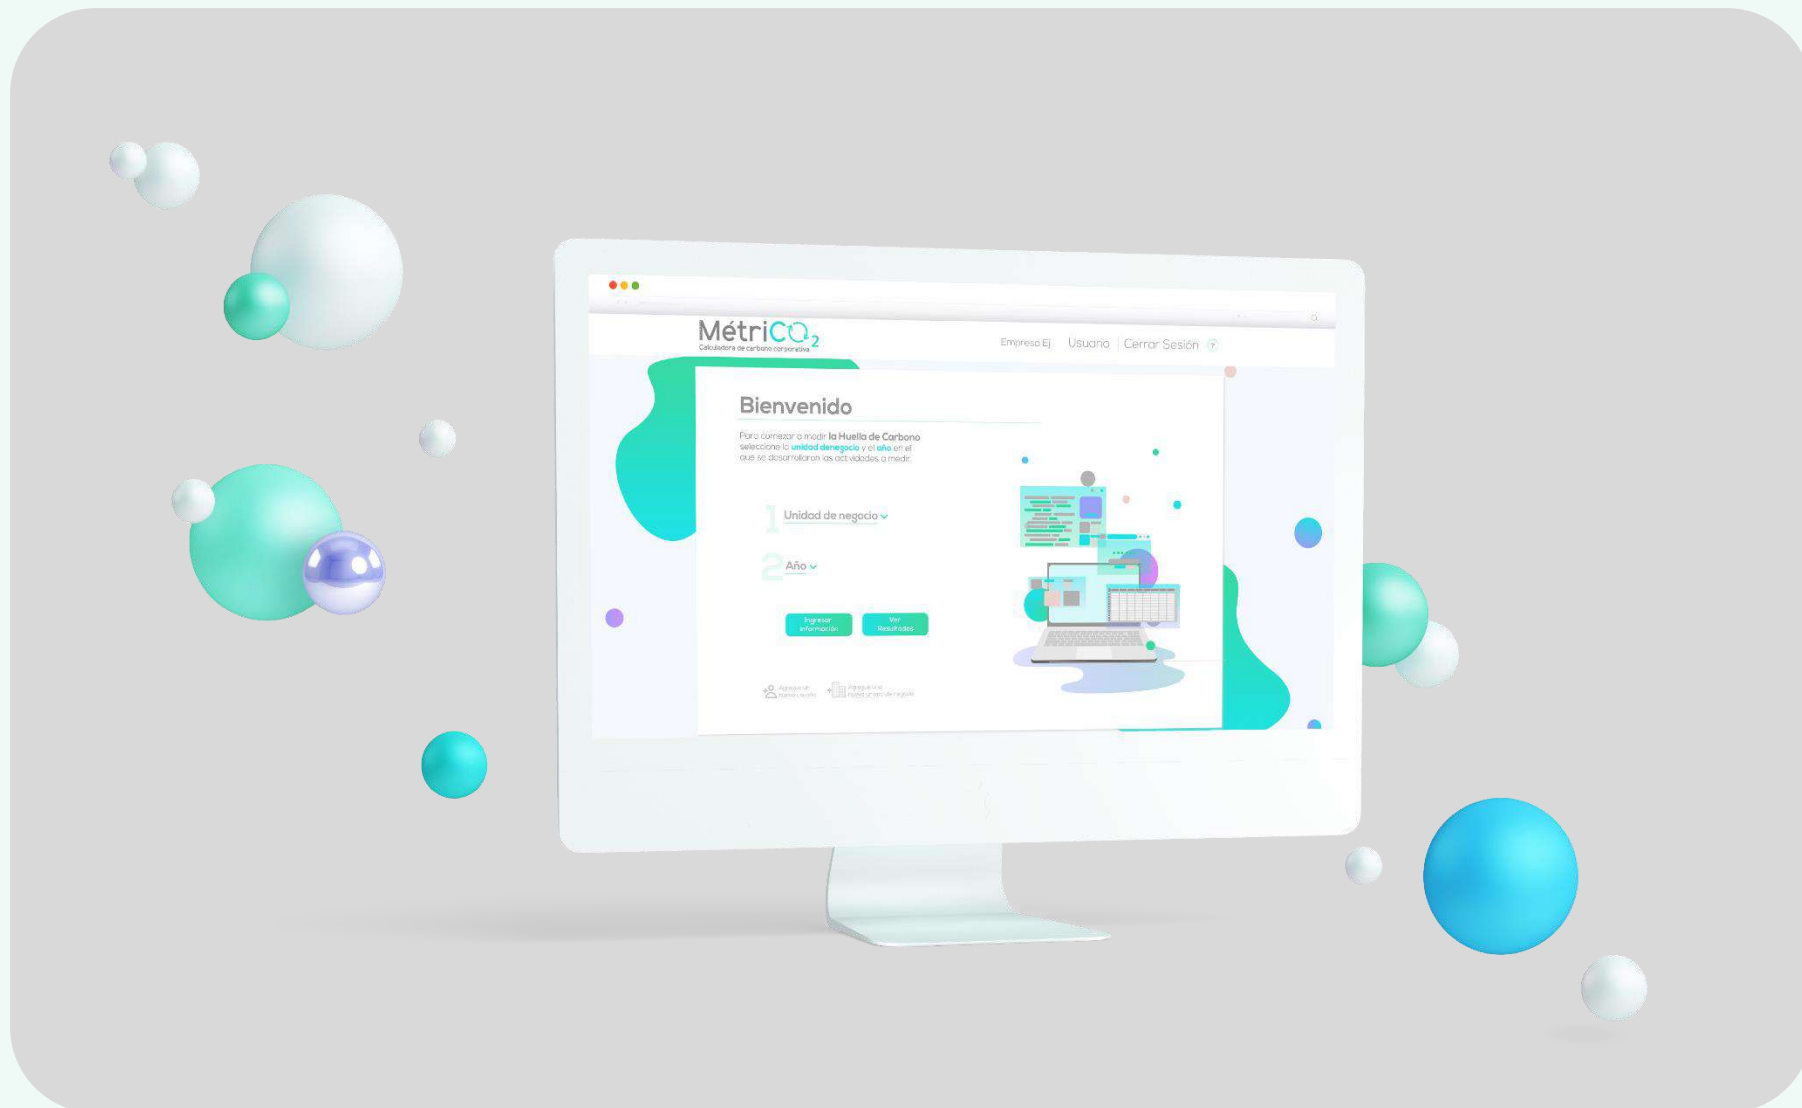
MétriCO$_2$
Calculadora de carbono corporativa

Empresa Ej | Usuario | Cerrar Sesión

Bienvenido

Para comenzar a medir la Huella de Carbono seleccione la unidad denegocio y el año en el que se desarrollaron las actividades a medir.

1 Unidad de negocio

2 Año

Ingresar información

Ver Resultados

Agregue un nuevo usuario

Agregue una nueva unidad de negocio